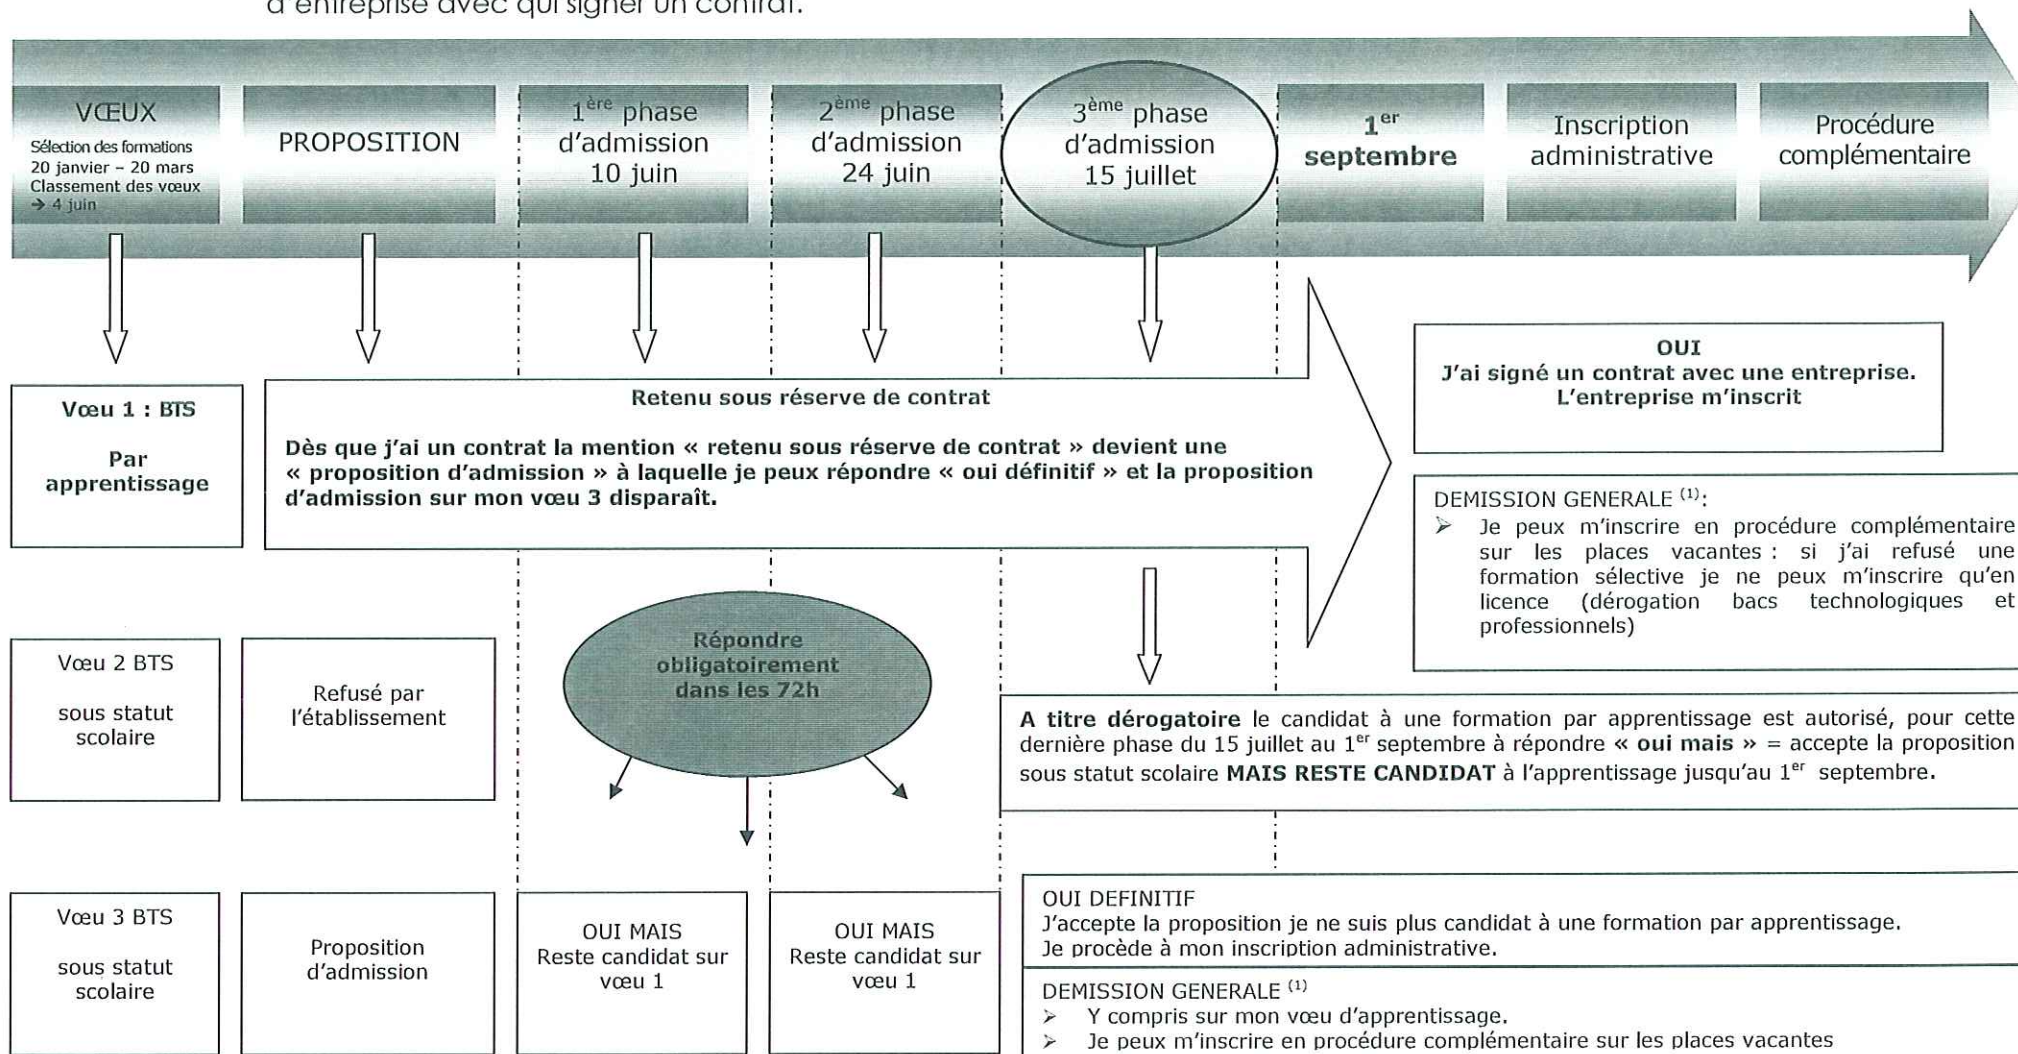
d'entreprise avec qui signer un contrat.

VŒUX
Sélection des formations
20 janvier – 20 mars
Classement des vœux
→ 4 juin

PROPOSITION

$1^{ère}$ phase d'admission 10 juin

$2^{ème}$ phase d'admission 24 juin

$3^{ème}$ phase d'admission 15 juillet

$1^{er}$ septembre

Inscription administrative

Procédure complémentaire

Vœu 1 : BTS

Par apprentissage

Retenu sous réserve de contrat

Dès que j'ai un contrat la mention « retenu sous réserve de contrat » devient une « proposition d'admission » à laquelle je peux répondre « oui définitif » et la proposition d'admission sur mon vœu 3 disparaît.

OUI
J'ai signé un contrat avec une entreprise.
L'entreprise m'inscrit

DEMISSION GENERALE $^{(1)}$:
➢ Je peux m'inscrire en procédure complémentaire sur les places vacantes : si j'ai refusé une formation sélective je ne peux m'inscrire qu'en licence (dérogation bacs technologiques et professionnels)

Vœu 2 BTS

sous statut scolaire

Refusé par l'établissement

Répondre obligatoirement dans les 72h

A titre dérogatoire le candidat à une formation par apprentissage est autorisé, pour cette dernière phase du 15 juillet au $1^{er}$ septembre à répondre « oui mais » = accepte la proposition sous statut scolaire MAIS RESTE CANDIDAT à l'apprentissage jusqu'au $1^{er}$ septembre.

Vœu 3 BTS

sous statut scolaire

Proposition d'admission

OUI MAIS
Reste candidat sur vœu 1

OUI MAIS
Reste candidat sur vœu 1

OUI DEFINITIF
J'accepte la proposition je ne suis plus candidat à une formation par apprentissage.
Je procède à mon inscription administrative.

DEMISSION GENERALE $^{(1)}$
➢ Y compris sur mon vœu d'apprentissage.
➢ Je peux m'inscrire en procédure complémentaire sur les places vacantes